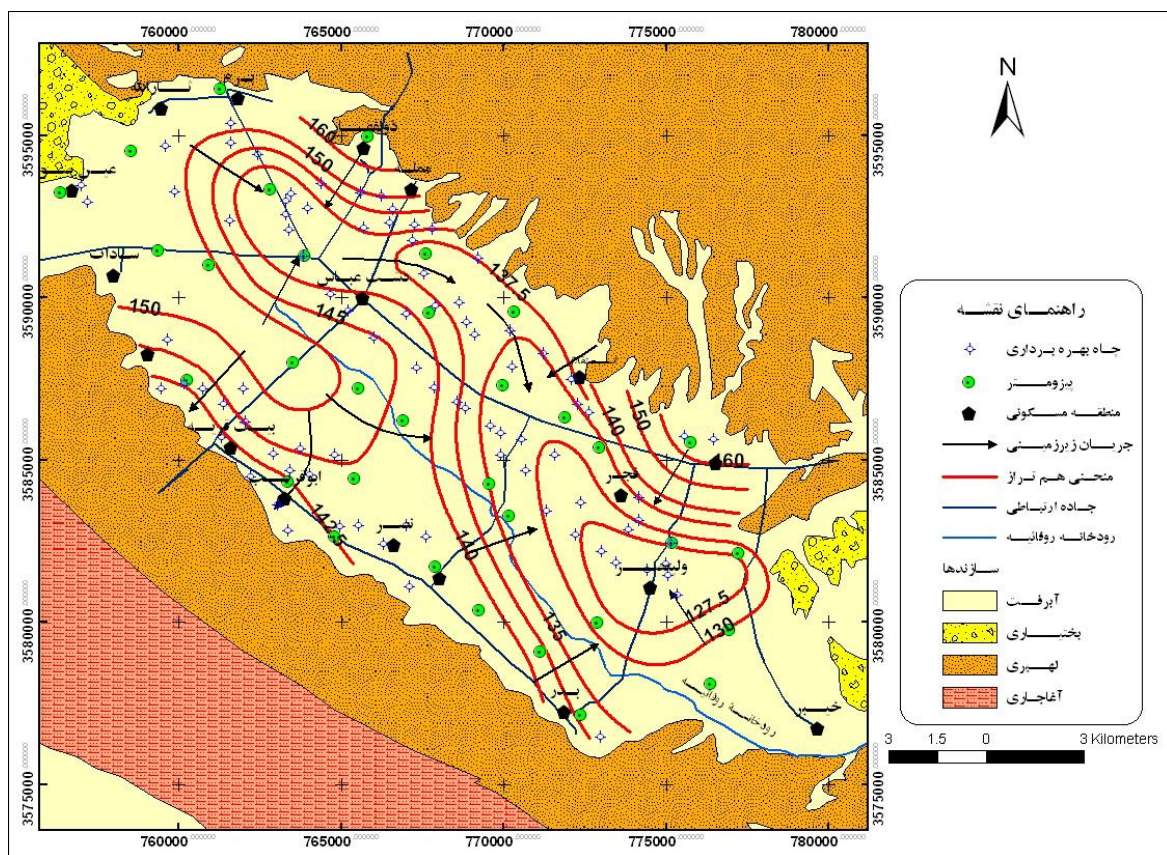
760000 765000 770000 775000 780000

N

3595000 3590000 3585000 3580000 3575000

160
150
150
145
137.5
140
150
160
1425
140
135
127.5
130

سادات
نهر
بیدر
ولیعصر
حجر

راهنمای نقشه
چاه بهره برداری
پیزومتر
منطقه مسکونی
جریان زیرزمینی
منحنی هم تراز
جاده ارتباطی
رودخانه روفایه
سازندها
آبرفت
بختیاری
لهبری
آغاجاری

رودخانه روفایه

3 1.5 0 3 Kilometers